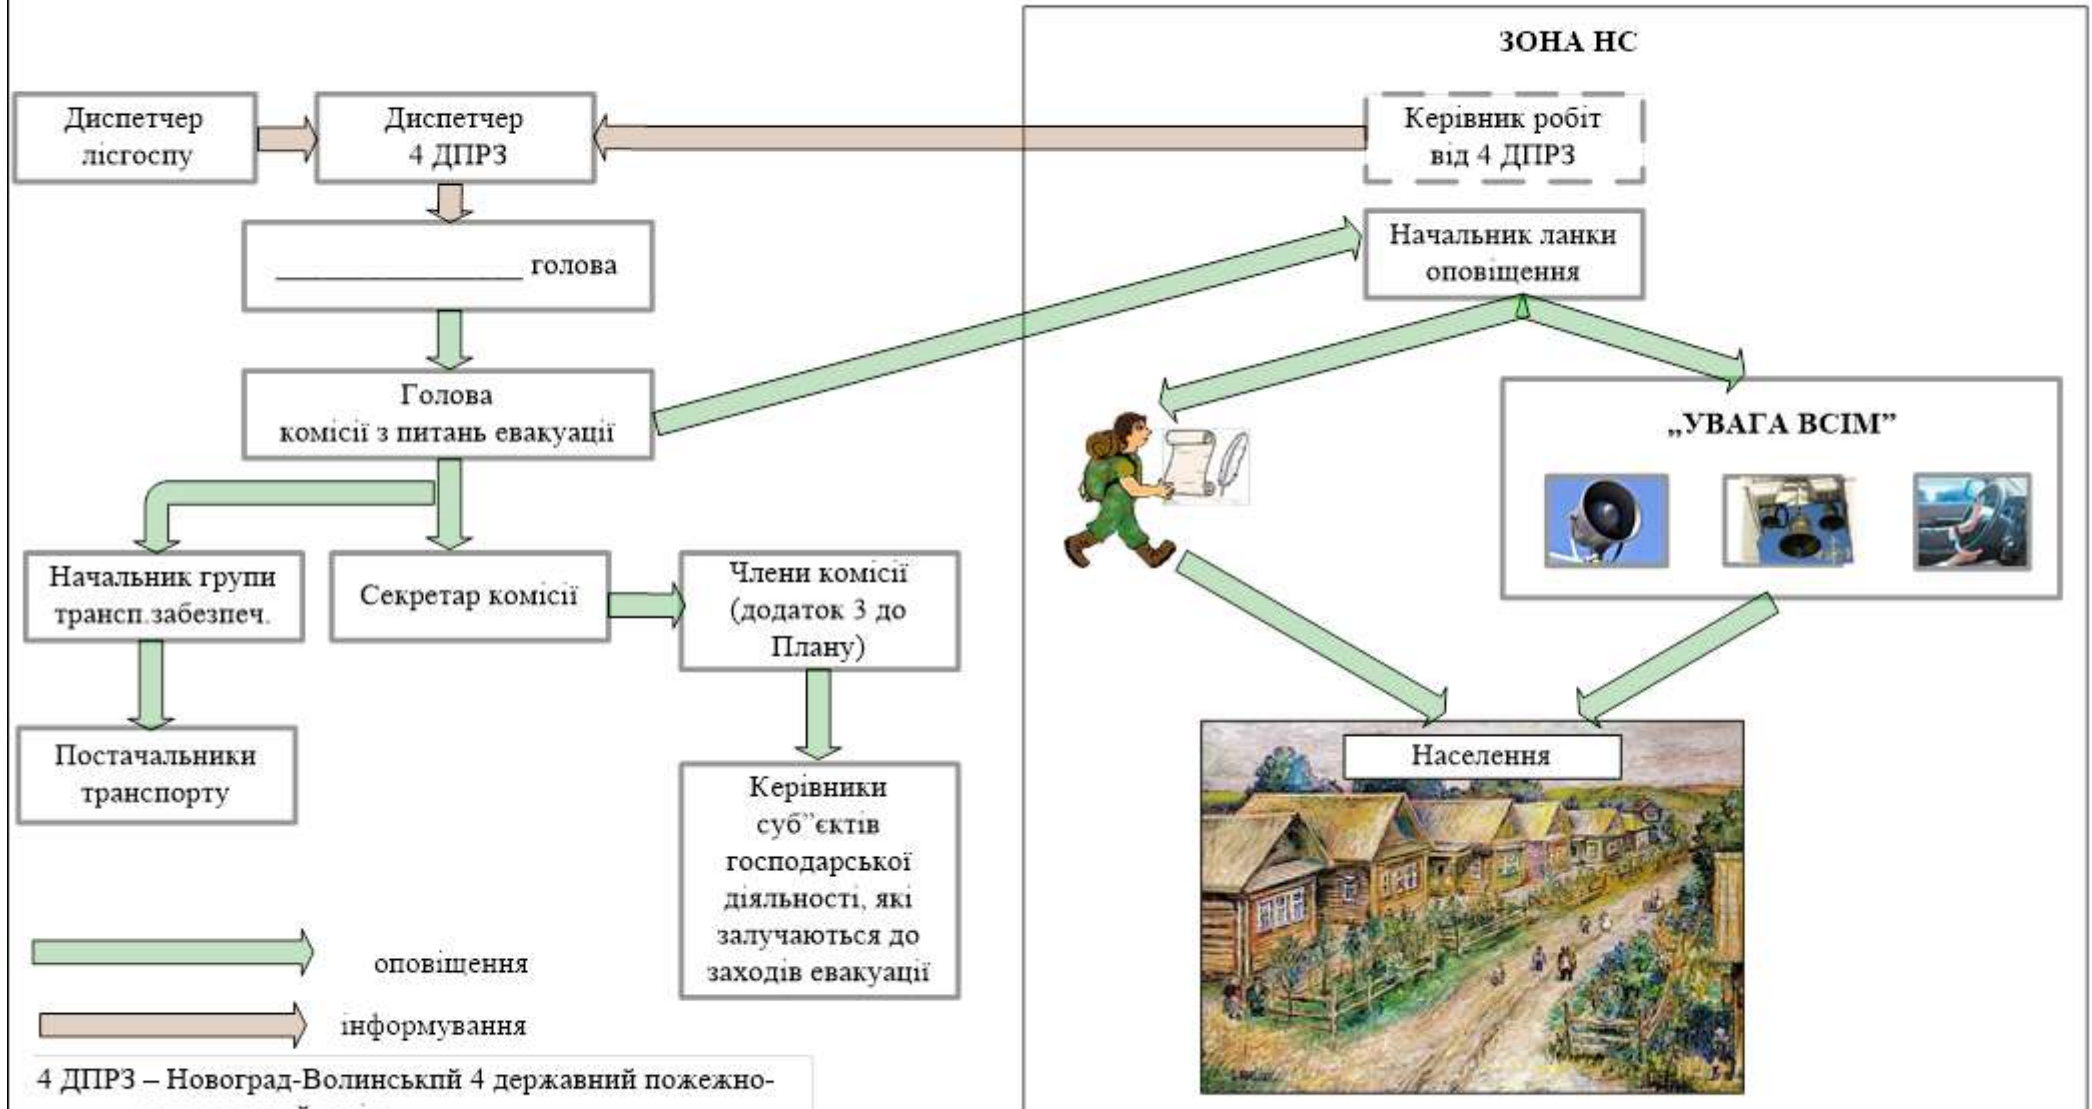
ЗОНА НС

Диспетчер лісгоспу

Диспетчер 4 ДПРЗ

Керівник робіт від 4 ДПРЗ

________________ голова

Начальник ланки оповіщення

Голова комісії з питань евакуації

„УВАГА ВСІМ”

Начальник групи трансп.забезпеч.

Секретар комісії

Члени комісії (додаток 3 до Плану)

Постачальники транспорту

Керівники суб’’єктів господарської діяльності, які залучаються до заходів евакуації

Населення

оповіщення

інформування

4 ДПРЗ – Новоград-Волинськпй 4 державний пожежно- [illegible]